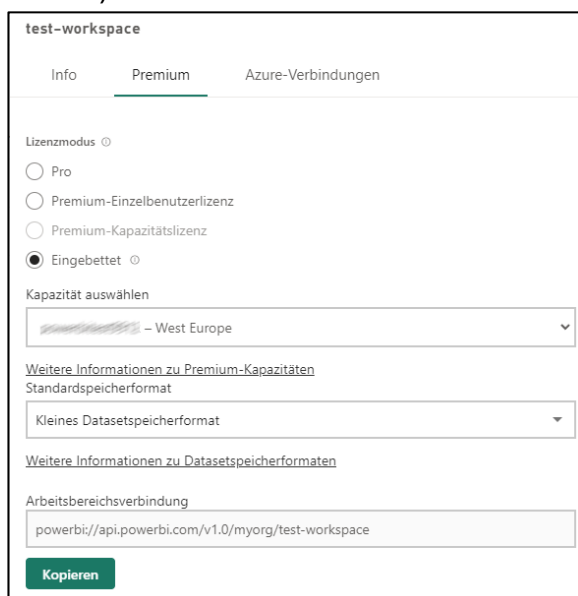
test-workspace

Info Premium Azure-Verbindungen

Lizenzmodus ⓘ

Pro

Premium-Einzelbenutzerlizenz

Premium-Kapazitätslizenz

Eingebettet ⓘ

Kapazität auswählen

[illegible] – West Europe

Weitere Informationen zu Premium-Kapazitäten

Standardspeicherformat

Kleines Datasetspeicherformat

Weitere Informationen zu Datasetspeicherformaten

Arbeitsbereichsverbindung

powerbi://api.powerbi.com/v1.0/myorg/test-workspace

Kopieren